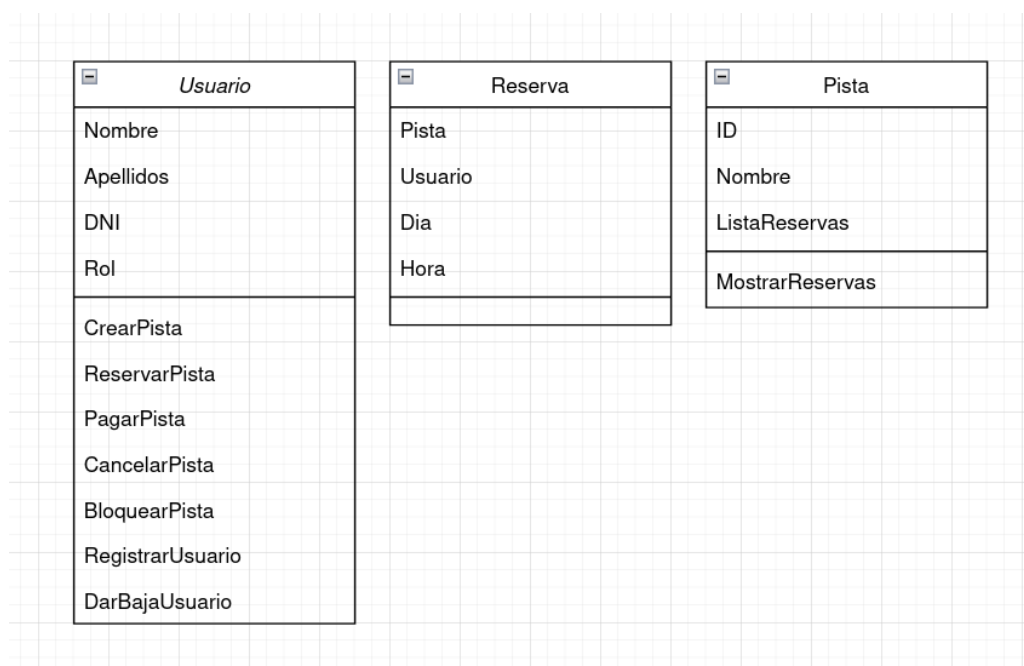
Usuario

Nombre

Apellidos

DNI

Rol

CrearPista

ReservarPista

PagarPista

CancelarPista

BloquearPista

RegistrarUsuario

DarBajaUsuario

Reserva

Pista

Usuario

Dia

Hora

Pista

ID

Nombre

ListaReservas

MostrarReservas